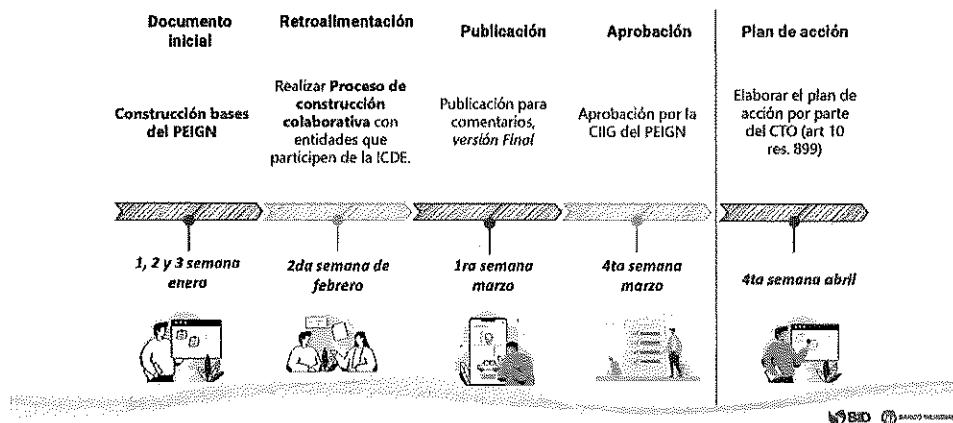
Documento inicial

Construcción bases del PEIGN

1, 2 y 3 semana enero

Retroalimentación

Realizar Proceso de construcción colaborativa con entidades que participen de la ICDE.

2da semana de febrero

Publicación

Publicación para comentarios, versión Final

1ra semana marzo

Aprobación

Aprobación por la CIIG del PEIGN

4ta semana marzo

Plan de acción

Elaborar el plan de acción por parte del CTO (art 10 res. 899)

4ta semana abril

BID BANCO MUNDIAL